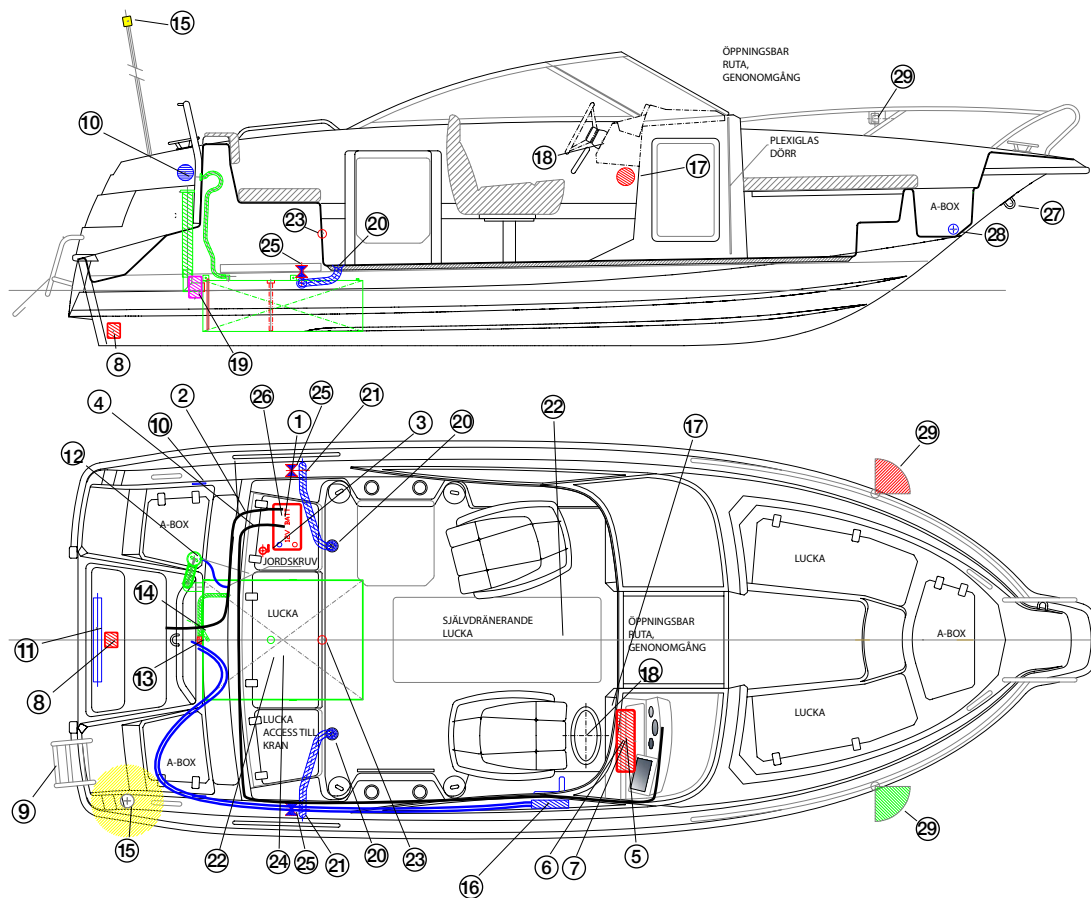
15
ÖPPNINGSBAR RUTA, GENOMGÅNG
29
10
PLEXIGLAS DÖRR
18
17
A-BOX
27
23
20
25
28
8
19

4
2
26
25
1
21
3
20
22
17
29
10
12
A-BOX
JORDSKRUV
LUCKA
14
LUCKA
A-BOX
SJÄLVDRÄNERANDE LUCKA
ÖPPNINGSBAR RUTA, GENOMGÅNG
11
18
8
13
LUCKA ACCESS TILL KRAN
LUCKA
A-BOX
9
15
22
24
25
21
20
23
16
6
7
5
29